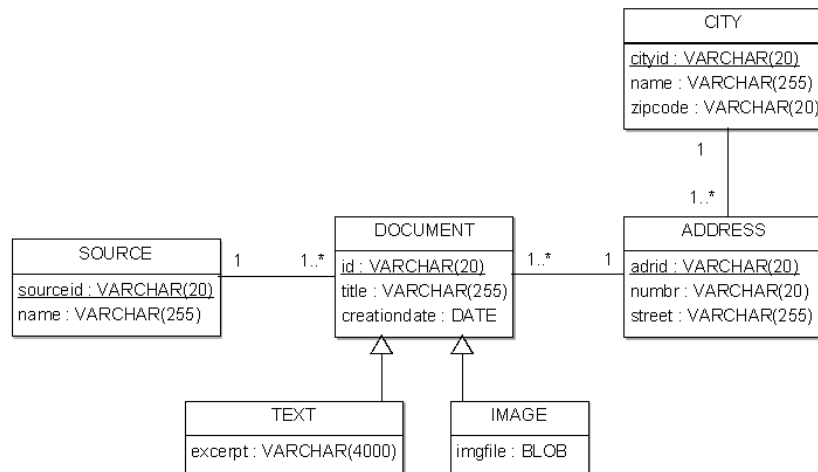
CITY
cityid : VARCHAR(20)
name : VARCHAR(255)
zipcode : VARCHAR(20)

1

1..*

SOURCE
sourceid : VARCHAR(20)
name : VARCHAR(255)

1

1..*

DOCUMENT
id : VARCHAR(20)
title : VARCHAR(255)
creationdate : DATE

1..*

1

ADDRESS
adrid : VARCHAR(20)
numbr : VARCHAR(20)
street : VARCHAR(255)

TEXT
excerpt : VARCHAR(4000)

IMAGE
imgfile : BLOB